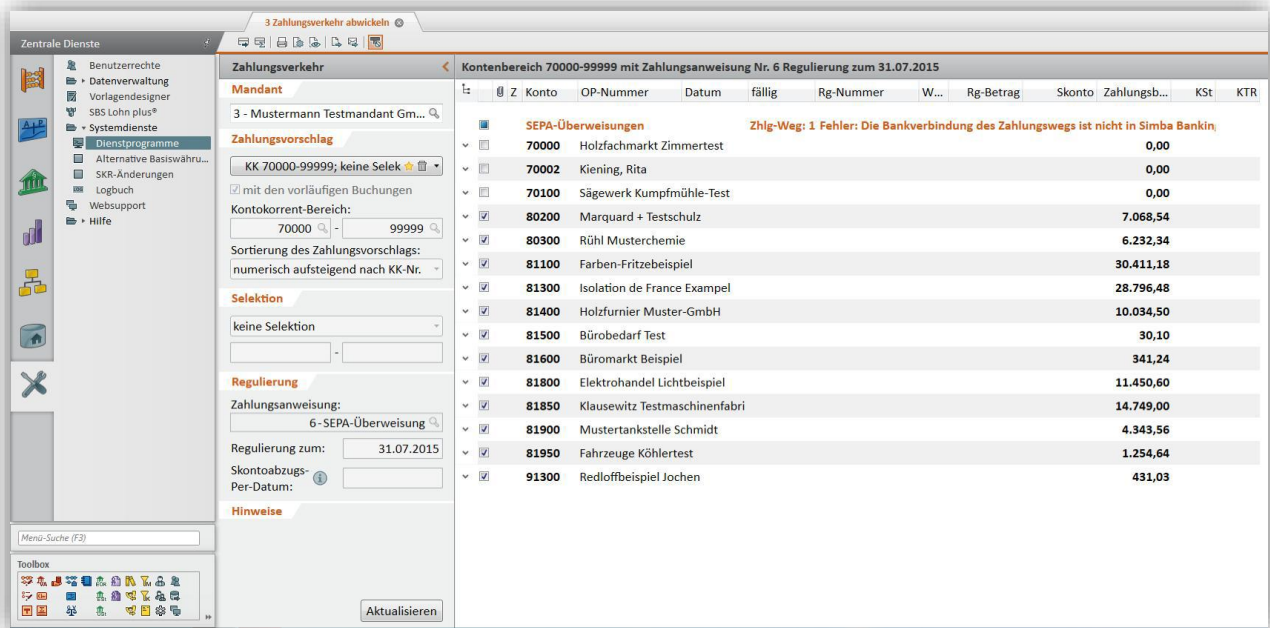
3 Zahlungsverkehr abwickeln

Zentrale Dienste

Benutzerrechte
Datenverwaltung
Vorlagendesigner
SBS Lohn plus®
Systemdienste
Dienstprogramme
Alternative Basiswähru...
SKR-Änderungen
Logbuch
Websupport
Hilfe

Menü-Suche (F3)

Toolbox

Zahlungsverkehr

Mandant
3 - Mustermann Testmandant Gm...

Zahlungsvorschlag
KK 70000-99999; keine Selek
mit den vorläufigen Buchungen
Kontokorrent-Bereich:
70000 - 99999
Sortierung des Zahlungsvorschlags:
numerisch aufsteigend nach KK-Nr.

Selektion
keine Selektion
-

Regulierung
Zahlungsanweisung:
6 - SEPA-Überweisung
Regulierung zum: 31.07.2015
Skontoabzugs-Per-Datum:

Hinweise

Aktualisieren

Kontenbereich 70000-99999 mit Zahlungsanweisung Nr. 6 Regulierung zum 31.07.2015

| Z | Konto | OP-Nummer | Datum | fällig | Rg-Nummer | W... | Rg-Betrag | Skonto | Zahlungsb... | KSt | KTR |
|---|---|---|---|---|---|---|---|---|---|---|---|
| | SEPA-Überweisungen | | | Zhlg-Weg: 1 Fehler: Die Bankverbindung des Zahlungswegs ist nicht in Simba Bankin | | | | | | | |
| | 70000 | Holzfachmarkt Zimmertest | | | | | | | 0,00 | | |
| | 70002 | Kiening, Rita | | | | | | | 0,00 | | |
| | 70100 | Sägewerk Kumpfmühle-Test | | | | | | | 0,00 | | |
| | 80200 | Marquard + Testschulz | | | | | | | 7.068,54 | | |
| | 80300 | Rühl Musterchemie | | | | | | | 6.232,34 | | |
| | 81100 | Farben-Fritzebeispiel | | | | | | | 30.411,18 | | |
| | 81300 | Isolation de France Exampel | | | | | | | 28.796,48 | | |
| | 81400 | Holzfurnier Muster-GmbH | | | | | | | 10.034,50 | | |
| | 81500 | Bürobedarf Test | | | | | | | 30,10 | | |
| | 81600 | Büromarkt Beispiel | | | | | | | 341,24 | | |
| | 81800 | Elektrohandel Lichtbeispiel | | | | | | | 11.450,60 | | |
| | 81850 | Klausewitz Testmaschinenfabri | | | | | | | 14.749,00 | | |
| | 81900 | Mustertankstelle Schmidt | | | | | | | 4.343,56 | | |
| | 81950 | Fahrzeuge Köhlertest | | | | | | | 1.254,64 | | |
| | 91300 | Redloffbeispiel Jochen | | | | | | | 431,03 | | |